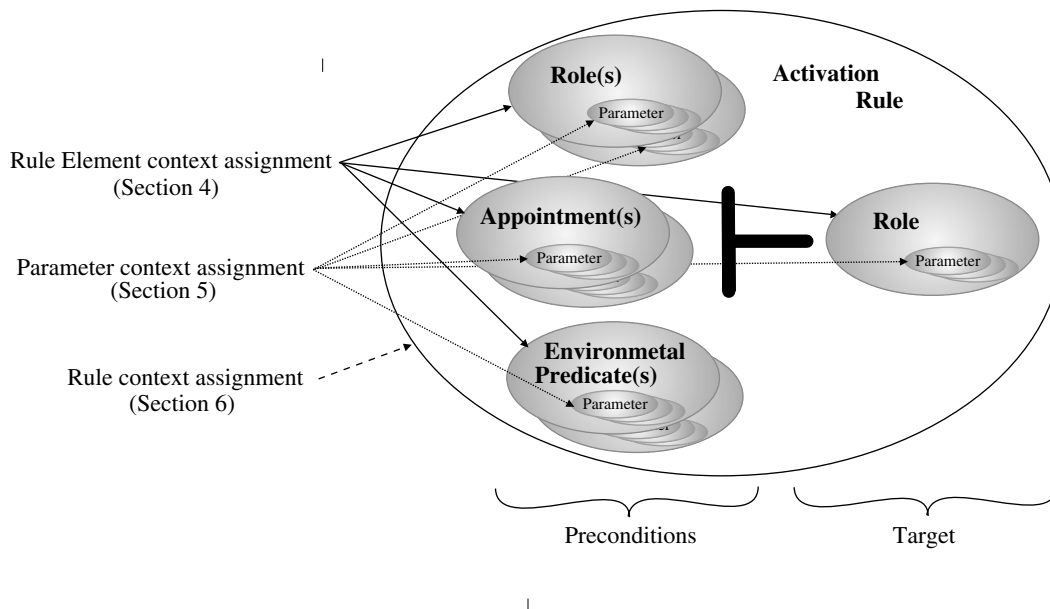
Rule Element context assignment
(Section 4)

Parameter context assignment
(Section 5)

Rule context assignment
(Section 6)

Role(s)
Parameter

Activation
Rule

Appointment(s)
Parameter

Role
Parameter

Environmetal
Predicate(s)
Parameter

Preconditions

Target